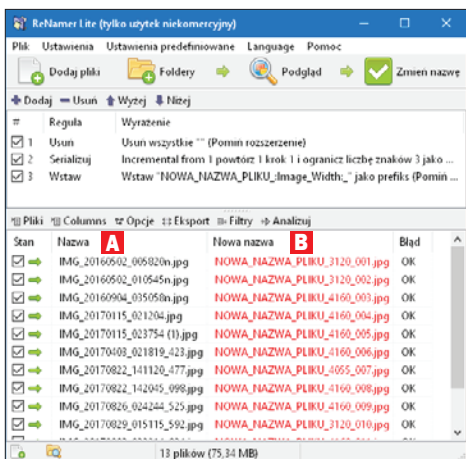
ReNamer Lite (tylko użytek niekomercyjny)

Plik Ustawienia Ustawienia predefiniowane Language Pomoc

Dodaj pliki Foldery Podgląd Zmień nazwę

Dodaj Usuń Wyżej Niżej

| # | Reguła | Wyrażenie |
|---|---|---|
| 1 | Usuń | Usuń wszystkie "" (Pomiń rozszerzenie) |
| 2 | Serializuj | Incremental from 1 powtórz 1 krok 1 i ogranicz liczbę znaków 3 jako ... |
| 3 | Wstaw | Wstaw "NOWA_NAZWA_PLIKU_:Image_Width:_" jako prefiks (Pomiń ... |

Pliki Columns Opcje Eksport Filtry Analizuj

| Stan | Nazwa A | Nowa nazwa B | Błąd |
|---|---|---|---|
| | IMG_20160502_005820n.jpg | NOWA_NAZWA_PLIKU_3120_001.jpg | OK |
| | IMG_20160502_010545n.jpg | NOWA_NAZWA_PLIKU_3120_002.jpg | OK |
| | IMG_20160904_035058n.jpg | NOWA_NAZWA_PLIKU_4160_003.jpg | OK |
| | IMG_20170115_021204.jpg | NOWA_NAZWA_PLIKU_4160_004.jpg | OK |
| | IMG_20170115_023754 (1).jpg | NOWA_NAZWA_PLIKU_4160_005.jpg | OK |
| | IMG_20170403_021819_423.jpg | NOWA_NAZWA_PLIKU_4160_006.jpg | OK |
| | IMG_20170822_141120_477.jpg | NOWA_NAZWA_PLIKU_4055_007.jpg | OK |
| | IMG_20170822_142045_098.jpg | NOWA_NAZWA_PLIKU_4160_008.jpg | OK |
| | IMG_20170826_024244_525.jpg | NOWA_NAZWA_PLIKU_4160_009.jpg | OK |
| | IMG_20170829_015115_592.jpg | NOWA_NAZWA_PLIKU_3120_010.jpg | OK |
| | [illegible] | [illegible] | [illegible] |

13 plików (75,34 MB)